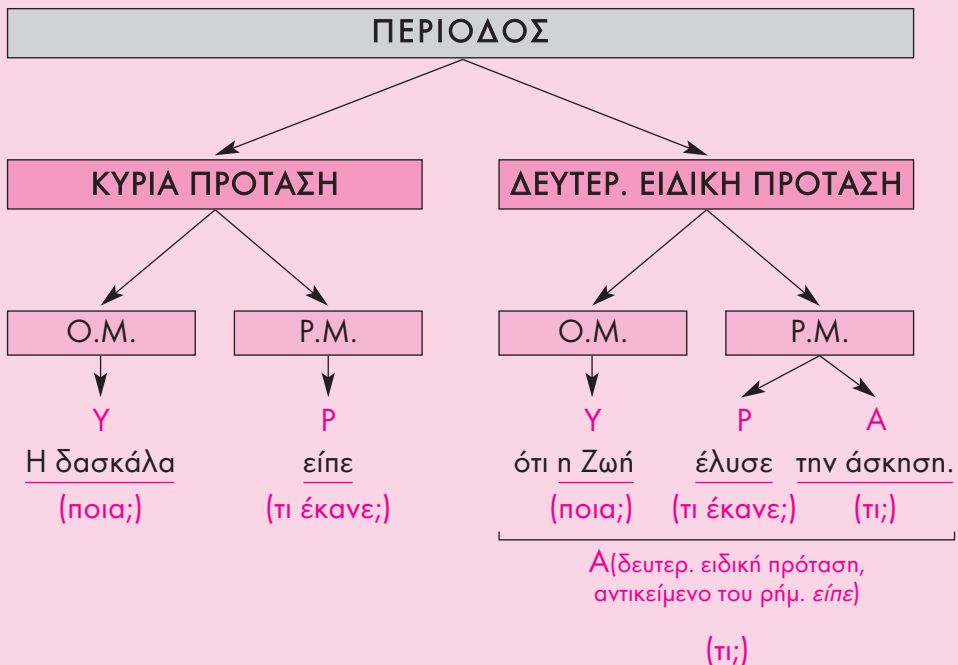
ΠΕΡΙΟΔΟΣ

ΚΥΡΙΑ ΠΡΟΤΑΣΗ

ΔΕΥΤΕΡ. ΕΙΔΙΚΗ ΠΡΟΤΑΣΗ

Ο.Μ.

Ρ.Μ.

Ο.Μ.

Ρ.Μ.

Υ

Ρ

Υ

Ρ

Α

Η δασκάλα

είπε

ότι η Ζωή

έλυσε

την άσκηση.

(ποια;)

(τι έκανε;)

(ποια;)

(τι έκανε;)

(τι;)

Α(δευτερ. ειδική πρόταση, αντικείμενο του ρήμ. είπε)

(τι;)